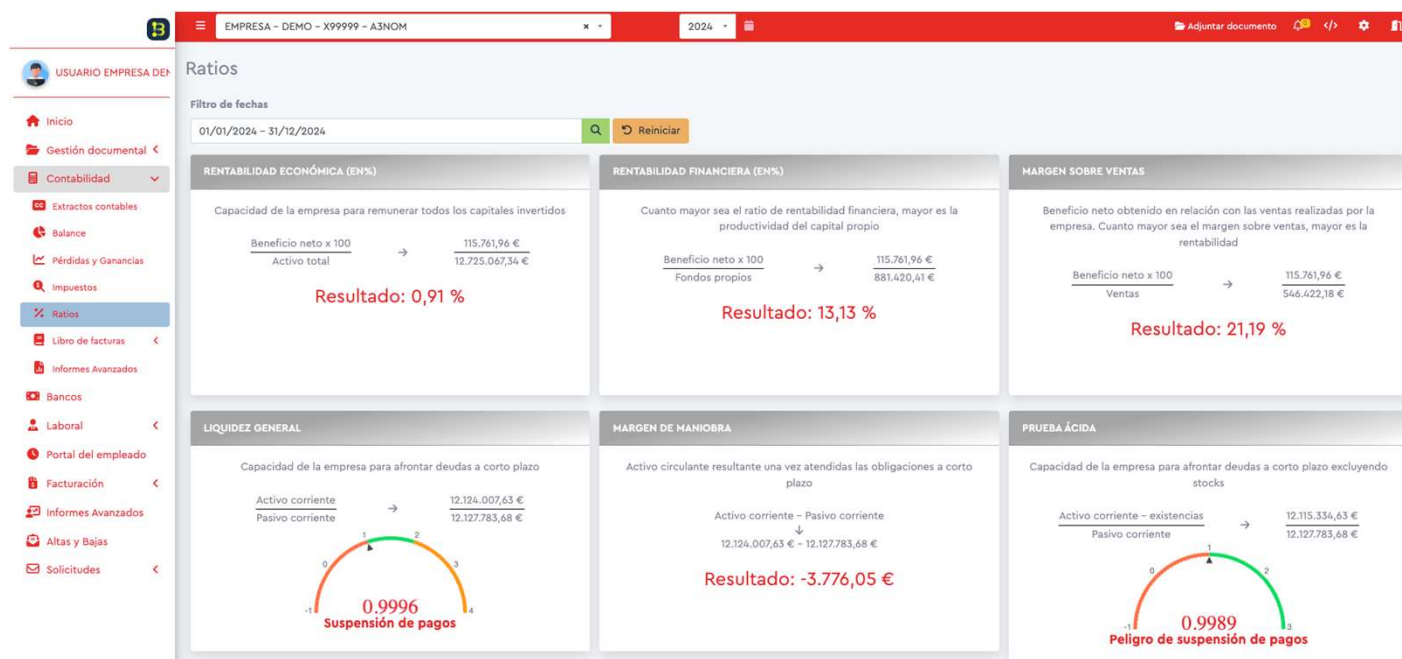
EMPRESA - DEMO - X99999 - A3NOM × ▾

2024 ▾

Adjuntar documento

USUARIO EMPRESA DEM

Inicio
Gestión documental
Contabilidad
Extractos contables
Balance
Pérdidas y Ganancias
Impuestos
Ratios
Libro de facturas
Informes Avanzados
Bancos
Laboral
Portal del empleado
Facturación
Informes Avanzados
Altas y Bajas
Solicitudes

Ratios

Filtro de fechas

01/01/2024 - 31/12/2024

Reiniciar

RENTABILIDAD ECONÓMICA (EN%)

Capacidad de la empresa para remunerar todos los capitales invertidos

$\frac{\text{Beneficio neto x 100}}{\text{Activo total}}$ → $\frac{115.761,96 €}{12.725.067,34 €}$

Resultado: 0,91 %

RENTABILIDAD FINANCIERA (EN%)

Cuanto mayor sea el ratio de rentabilidad financiera, mayor es la productividad del capital propio

$\frac{\text{Beneficio neto x 100}}{\text{Fondos propios}}$ → $\frac{115.761,96 €}{881.420,41 €}$

Resultado: 13,13 %

MARGEN SOBRE VENTAS

Beneficio neto obtenido en relación con las ventas realizadas por la empresa. Cuanto mayor sea el margen sobre ventas, mayor es la rentabilidad

$\frac{\text{Beneficio neto x 100}}{\text{Ventas}}$ → $\frac{115.761,96 €}{546.422,18 €}$

Resultado: 21,19 %

LIQUIDEZ GENERAL

Capacidad de la empresa para afrontar deudas a corto plazo

$\frac{\text{Activo corriente}}{\text{Pasivo corriente}}$ → $\frac{12.124.007,63 €}{12.127.783,68 €}$

-1 0 1 2 3 4

0.9996
Suspensión de pagos

MARGEN DE MANIOBRA

Activo circulante resultante una vez atendidas las obligaciones a corto plazo

Activo corriente - Pasivo corriente
↓
12.124.007,63 € - 12.127.783,68 €

Resultado: -3.776,05 €

PRUEBA ÁCIDA

Capacidad de la empresa para afrontar deudas a corto plazo excluyendo stocks

$\frac{\text{Activo corriente - existencias}}{\text{Pasivo corriente}}$ → $\frac{12.115.334,63 €}{12.127.783,68 €}$

-1 0 1 2 3

0.9989
Peligro de suspensión de pagos